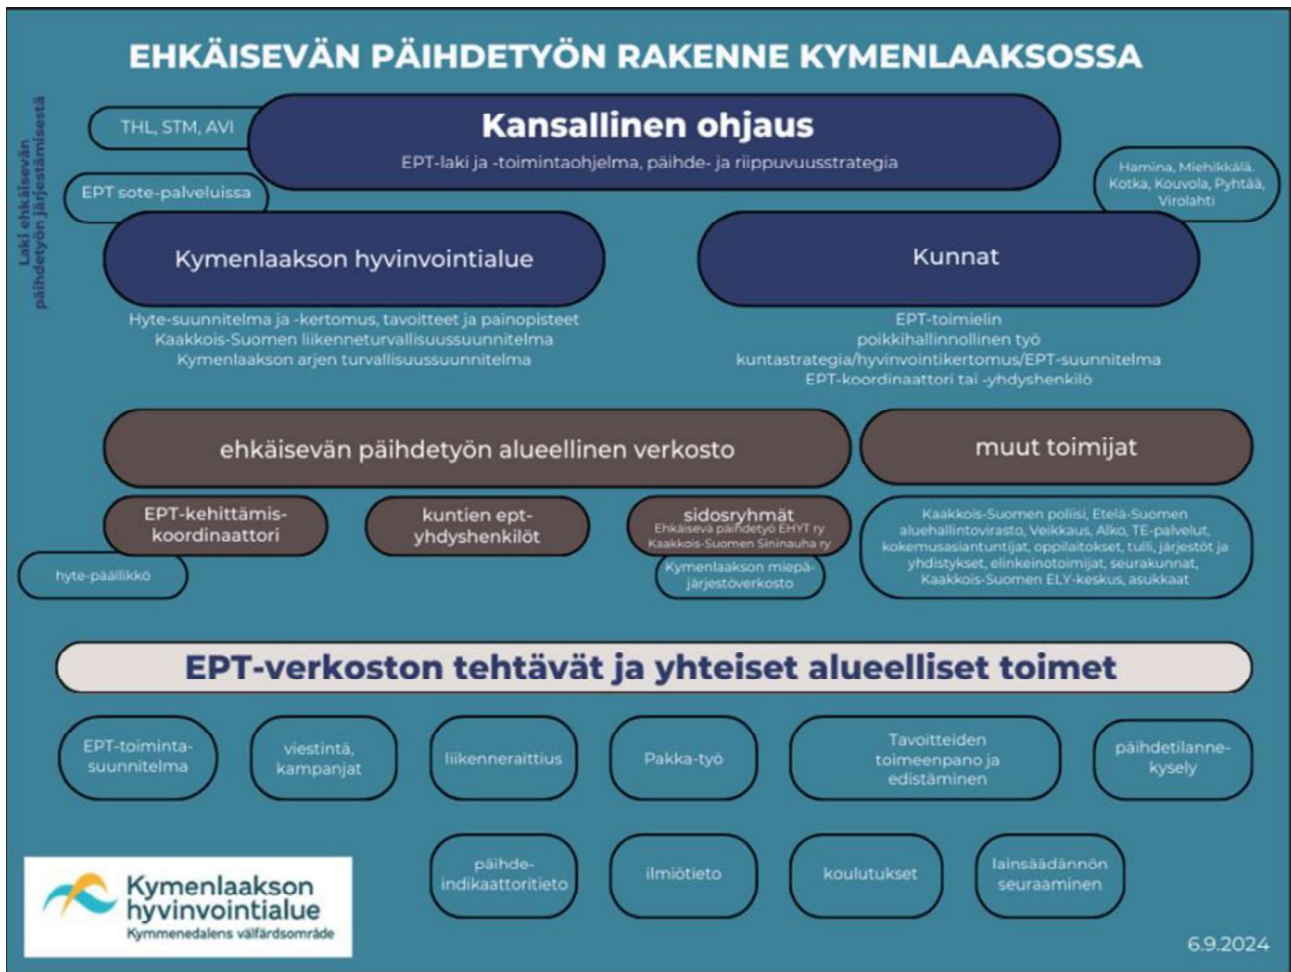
EHKÄISEVÄN PÄIHDETYÖN RAKENNE KYMENLAAKSOSSA

Laki ehkäisevän päihdetyön järjestämisestä

THL, STM, AVI

Kansallinen ohjaus

EPT-laki ja -toimintaohjelma, päihde- ja riippuvuusstrategia

EPT sote-palveluissa

Hamina, Miehikkälä, Kotka, Kouvola, Pyhtää, Virolahti

Kymenlaakson hyvinvointialue

Hyte-suunnitelma ja -kertomus, tavoitteet ja painopisteet
Kaakkois-Suomen liikenneturvallisuussuunnitelma
Kymenlaakson arjen turvallisuussuunnitelma

Kunnat

EPT-toimielin
poikkihallinnollinen työ
kuntastrategia/hyvinvointikertomus/EPT-suunnitelma
EPT-koordinaattori tai -yhdyshenkilö

ehkäisevän päihdetyön alueellinen verkosto

muut toimijat

EPT-kehittämis-koordinaattori

hyte-päällikkö

kuntien ept-yhdyshenkilöt

sidosryhmät
Ehkäisevä päihdetyö EHYT ry
Kaakkois-Suomen Sininauha ry

Kymenlaakson miepä-järjestöverkosto

Kaakkois-Suomen poliisi, Etelä-Suomen aluehallintovirasto, Veikkaus, Alko, TE-palvelut, kokemusasiantuntijat, oppilaitokset, tulli, järjestöt ja yhdistykset, elinkeinotoimijat, seurakunnat, Kaakkois-Suomen ELY-keskus, asukkaat

EPT-verkoston tehtävät ja yhteiset alueelliset toimet

EPT-toiminta-suunnitelma

viestintä, kampanjat

liikenneraittius

Pakka-työ

Tavoitteiden toimeenpano ja edistäminen

päihdetilanne-kysely

päihde-indikaattoritieto

ilmiötieto

koulutukset

lainsäädännön seuraaminen

Kymenlaakson hyvinvointialue
Kymmenedalens välfärdsområde

6.9.2024